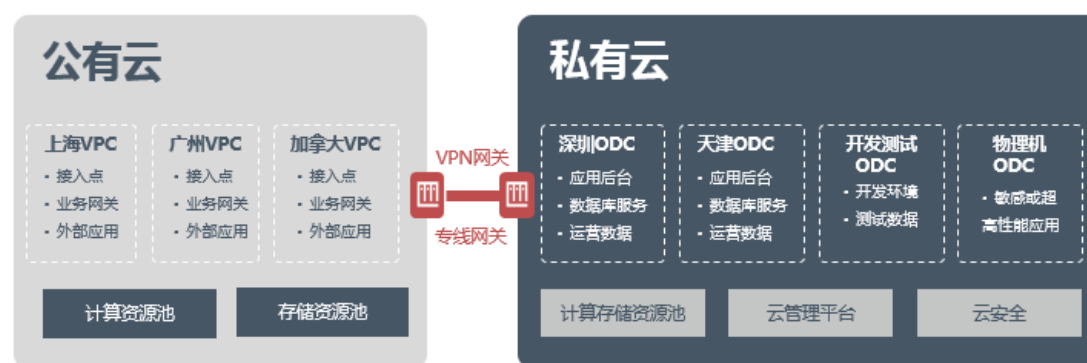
公有云

上海VPC
- 接入点
- 业务网关
- 外部应用

广州VPC
- 接入点
- 业务网关
- 外部应用

加拿大VPC
- 接入点
- 业务网关
- 外部应用

计算资源池

存储资源池

VPN网关

专线网关

私有云

深圳ODC
- 应用后台
- 数据库服务
- 运营数据

天津ODC
- 应用后台
- 数据库服务
- 运营数据

开发测试ODC
- 开发环境
- 测试数据

物理机ODC
- 敏感或超高性能应用

计算存储资源池

云管理平台

云安全